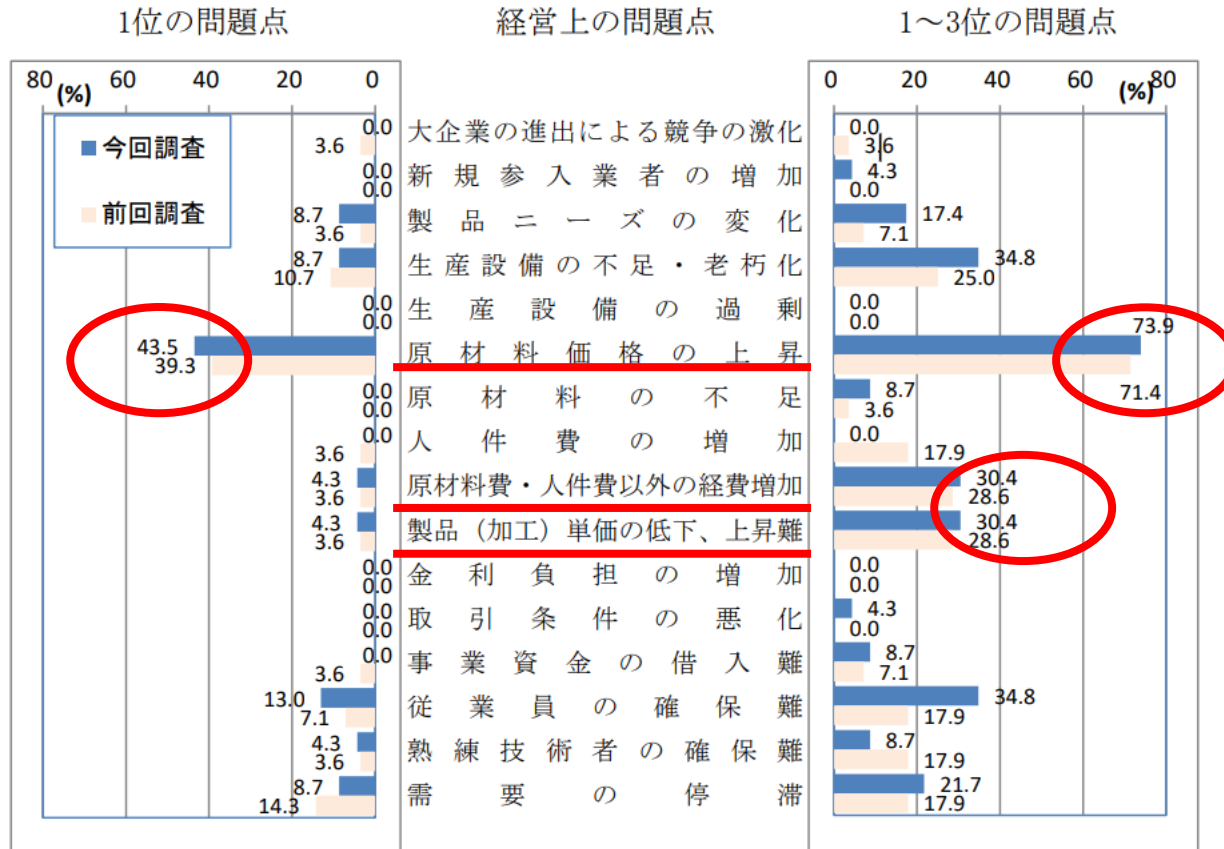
1位の問題点

経営上の問題点

1～3位の問題点

80 (%) 60 40 20 0

今回調査
前回調査

| 1位 今回 | 1位 前回 | 経営上の問題点 | 1～3位 今回 | 1～3位 前回 |
|---|---|---|---|---|
| 0.0 | 3.6 | 大企業の進出による競争の激化 | 0.0 | 3.6 |
| 0.0 | 0.0 | 新規参入業者の増加 | 4.3 | 0.0 |
| 8.7 | 3.6 | 製品ニーズの変化 | 17.4 | 7.1 |
| 8.7 | 10.7 | 生産設備の不足・老朽化 | 34.8 | 25.0 |
| 0.0 | 0.0 | 生産設備の過剰 | 0.0 | 0.0 |
| 43.5 | 39.3 | 原材料価格の上昇 | 73.9 | 71.4 |
| 0.0 | 0.0 | 原材料の不足 | 8.7 | 3.6 |
| 0.0 | 3.6 | 人件費の増加 | 0.0 | 17.9 |
| 4.3 | 3.6 | 原材料費・人件費以外の経費増加 | 30.4 | 28.6 |
| 4.3 | 3.6 | 製品（加工）単価の低下、上昇難 | 30.4 | 28.6 |
| 0.0 | 0.0 | 金利負担の増加 | 0.0 | 0.0 |
| 0.0 | 0.0 | 取引条件の悪化 | 4.3 | 0.0 |
| 0.0 | 3.6 | 事業資金の借入難 | 8.7 | 7.1 |
| 13.0 | 7.1 | 従業員の確保難 | 34.8 | 17.9 |
| 4.3 | 3.6 | 熟練技術者の確保難 | 8.7 | 17.9 |
| 8.7 | 14.3 | 需要の停滞 | 21.7 | 17.9 |

0 20 40 60 80 (%)